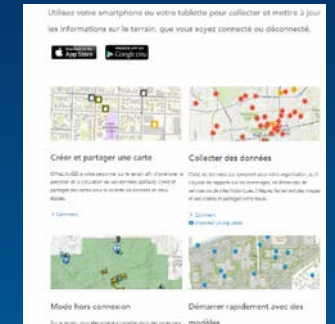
Utilisez votre smartphone ou votre tablette pour collecter et mettre à jour les informations sur le terrain, que vous soyez connecté ou déconnecté.

App Store

Google play

Créer et partager une carte

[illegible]

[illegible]

Collecter des données

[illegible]

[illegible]

Mode hors connexion

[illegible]

Démarrer rapidement avec des modèles